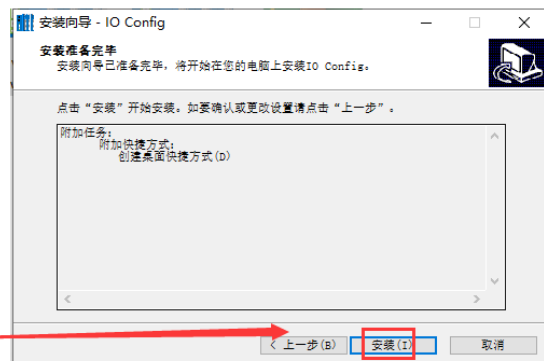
安装向导 - IO Config

安装准备完毕
安装向导已准备完毕，将开始在您的电脑上安装IO Config。

点击“安装”开始安装。如要确认或更改设置请点击“上一步”。

附加任务:
附加快捷方式:
创建桌面快捷方式(D)

< 上一步(B)
安装(I)
取消